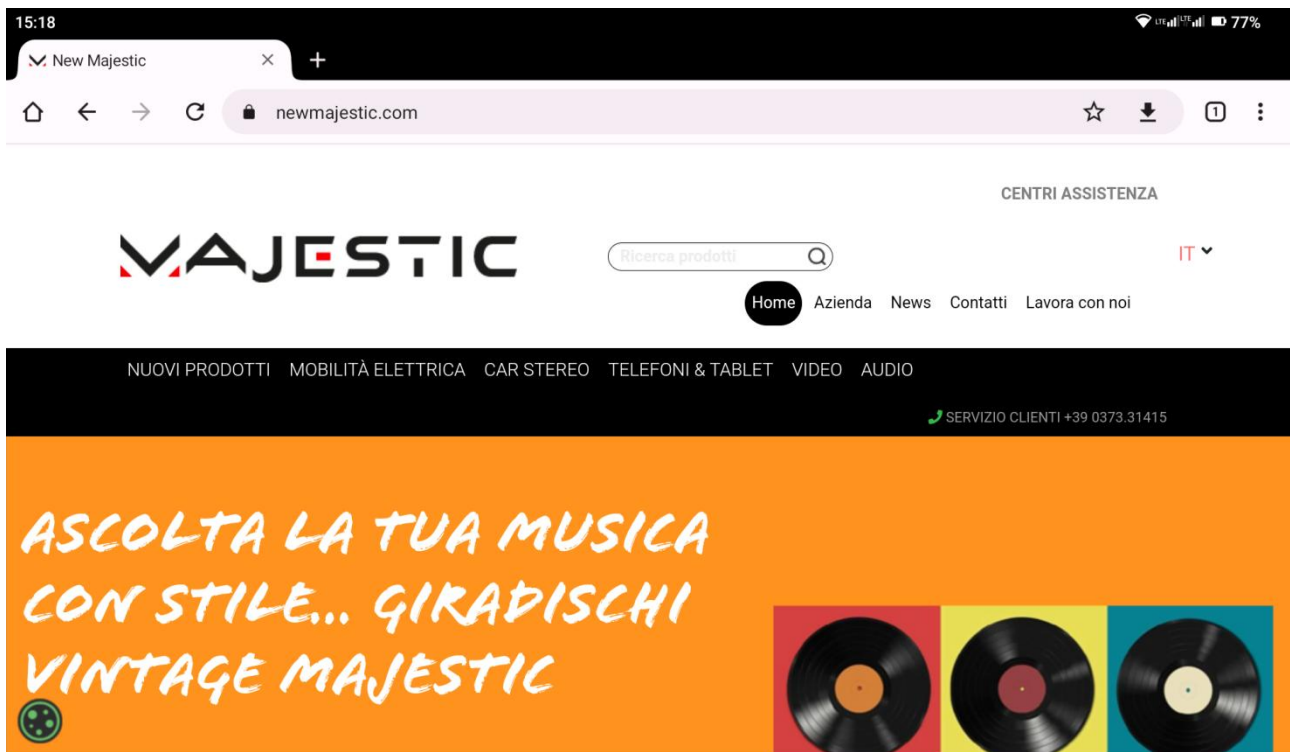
15:18

77%

New Majestic

newmajestic.com

1

CENTRI ASSISTENZA

MAJESTIC

Ricerca prodotti

IT

Home Azienda News Contatti Lavora con noi

NUOVI PRODOTTI MOBILITÀ ELETTRICA CAR STEREO TELEFONI & TABLET VIDEO AUDIO

SERVIZIO CLIENTI +39 0373.31415

ASCOLTA LA TUA MUSICA CON STILE... GIRADISCHI VINTAGE MAJESTIC